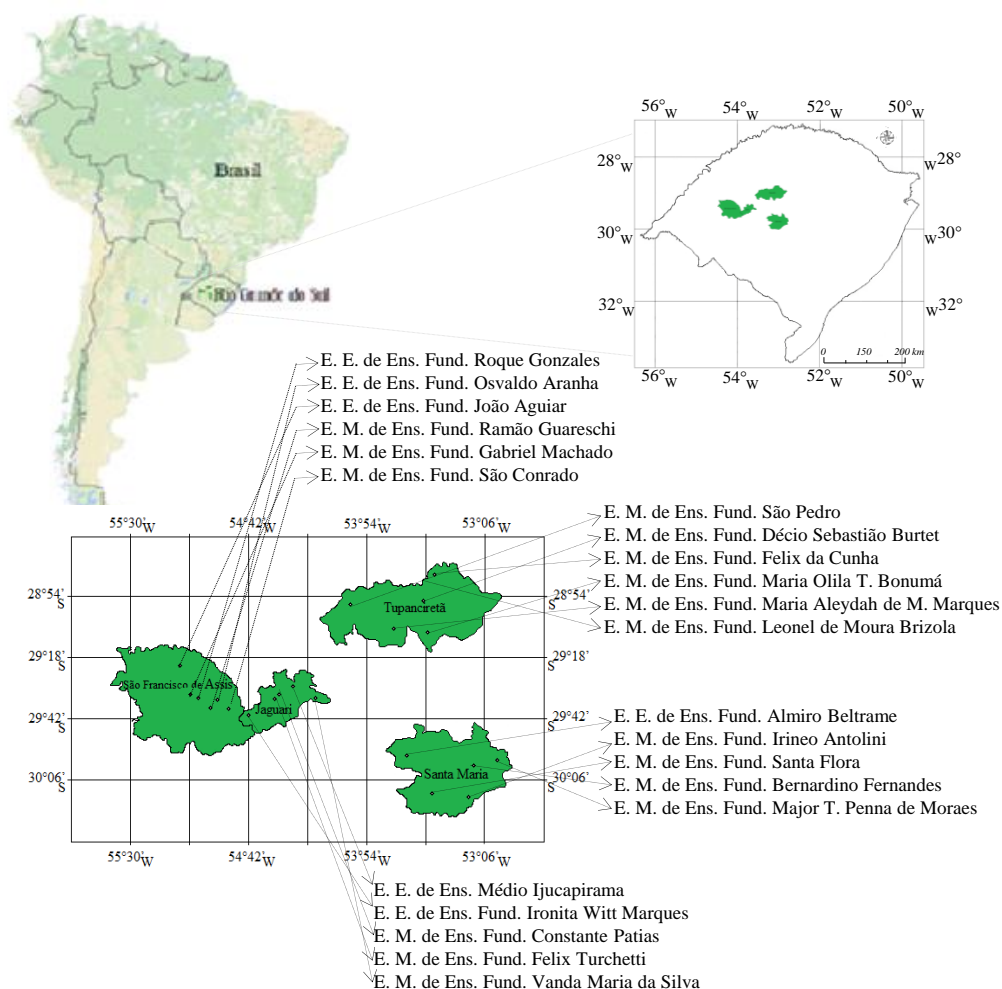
Brasil

Rio Grande do Sul

56°W 54°W 52°W 50°W

28°W 28°W
30°W 30°W
32°W 32°W

0 150 200 km

56°W 54°W 52°W 50°W

E. E. de Ens. Fund. Roque Gonzales
E. E. de Ens. Fund. Osvaldo Aranha
E. E. de Ens. Fund. João Aguiar
E. M. de Ens. Fund. Ramão Guareschi
E. M. de Ens. Fund. Gabriel Machado
E. M. de Ens. Fund. São Conrado

55°30'W 54°42'W 53°54'W 53°06'W

E. M. de Ens. Fund. São Pedro
E. M. de Ens. Fund. Décio Sebastião Burtet
E. M. de Ens. Fund. Felix da Cunha
E. M. de Ens. Fund. Maria Olila T. Bonumá
E. M. de Ens. Fund. Maria Aleydah de M. Marques
E. M. de Ens. Fund. Leonel de Moura Brizola

28°54'S 28°54'S
29°18'S 29°18'S
29°42'S 29°42'S
30°06'S 30°06'S

Tupanciretã
São Francisco de Assis
Jaguari
Santa Maria

E. E. de Ens. Fund. Almiro Beltrame
E. M. de Ens. Fund. Irineo Antolini
E. M. de Ens. Fund. Santa Flora
E. M. de Ens. Fund. Bernardino Fernandes
E. M. de Ens. Fund. Major T. Penna de Moraes

55°30'W 54°42'W 53°54'W 53°06'W

E. E. de Ens. Médio Ijucapirama
E. E. de Ens. Fund. Ironita Witt Marques
E. M. de Ens. Fund. Constante Patias
E. M. de Ens. Fund. Felix Turchetti
E. M. de Ens. Fund. Vanda Maria da Silva